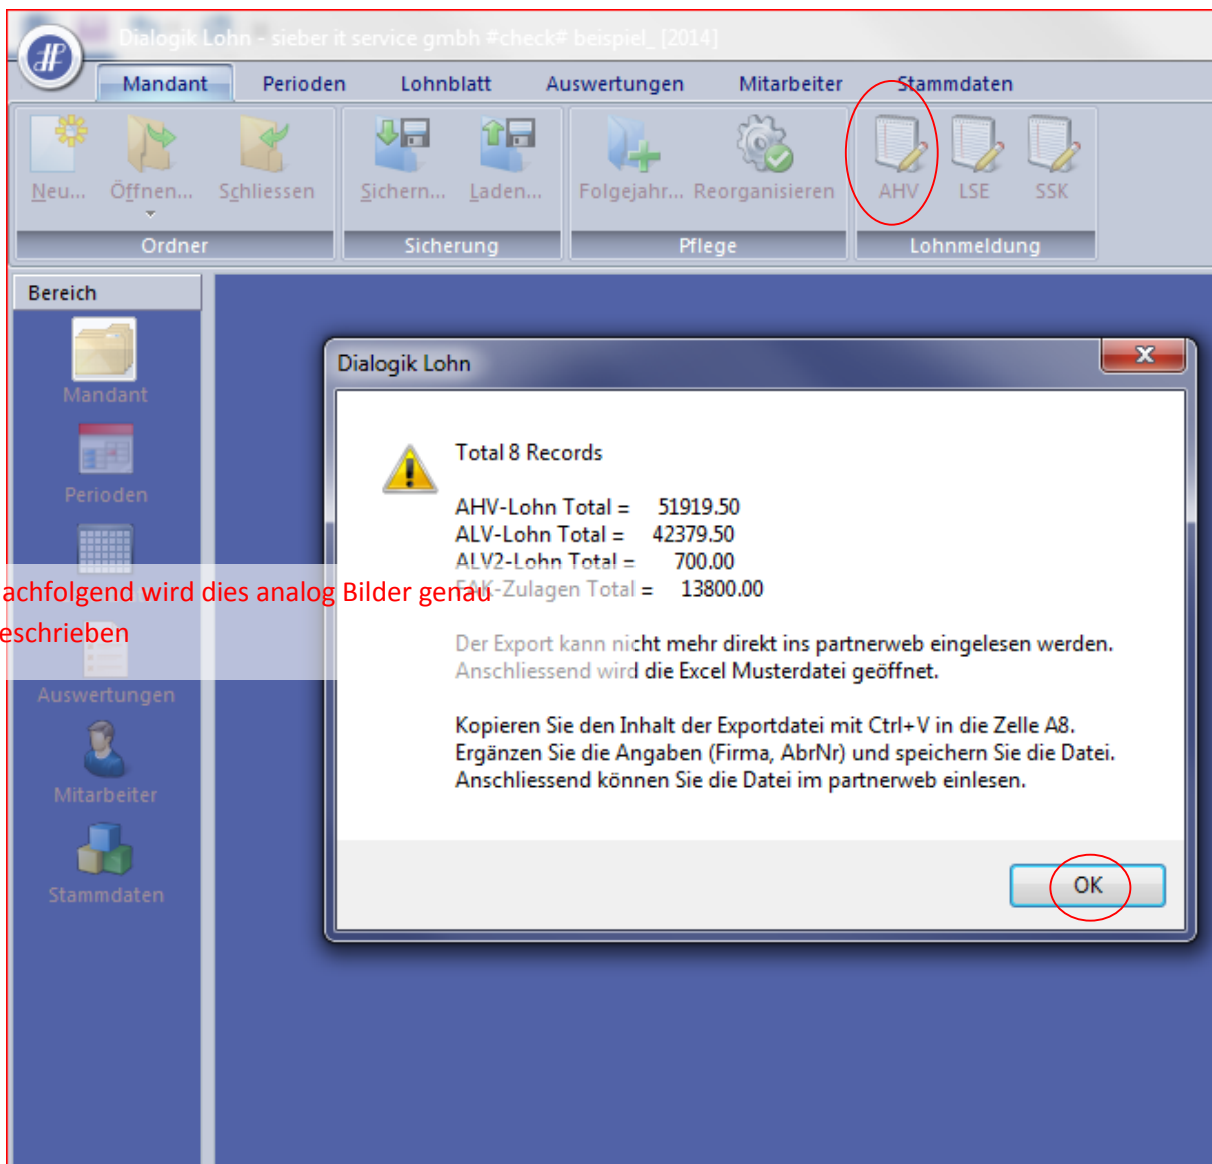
Dialogik Lohn - sieber it service gmbh #check# beispiel_ [2014]

Mandant Perioden Lohnblatt Auswertungen Mitarbeiter Stammdaten

Neu... Öffnen... Schliessen
Ordner
Sichern... Laden...
Sicherung
Folgejahr... Reorganisieren
Pflege
AHV LSE SSK
Lohnmeldung

Bereich
Mandant
Perioden
Auswertungen
Mitarbeiter
Stammdaten

achfolgend wird dies analog Bilder genau
eschrieben

Dialogik Lohn

Total 8 Records

AHV-Lohn Total = 51919.50
ALV-Lohn Total = 42379.50
ALV2-Lohn Total = 700.00
FAK-Zulagen Total = 13800.00

Der Export kann nicht mehr direkt ins partnerweb eingelesen werden.
Anschliessend wird die Excel Musterdatei geöffnet.

Kopieren Sie den Inhalt der Exportdatei mit Ctrl+V in die Zelle A8.
Ergänzen Sie die Angaben (Firma, AbrNr) und speichern Sie die Datei.
Anschliessend können Sie die Datei im partnerweb einlesen.

OK